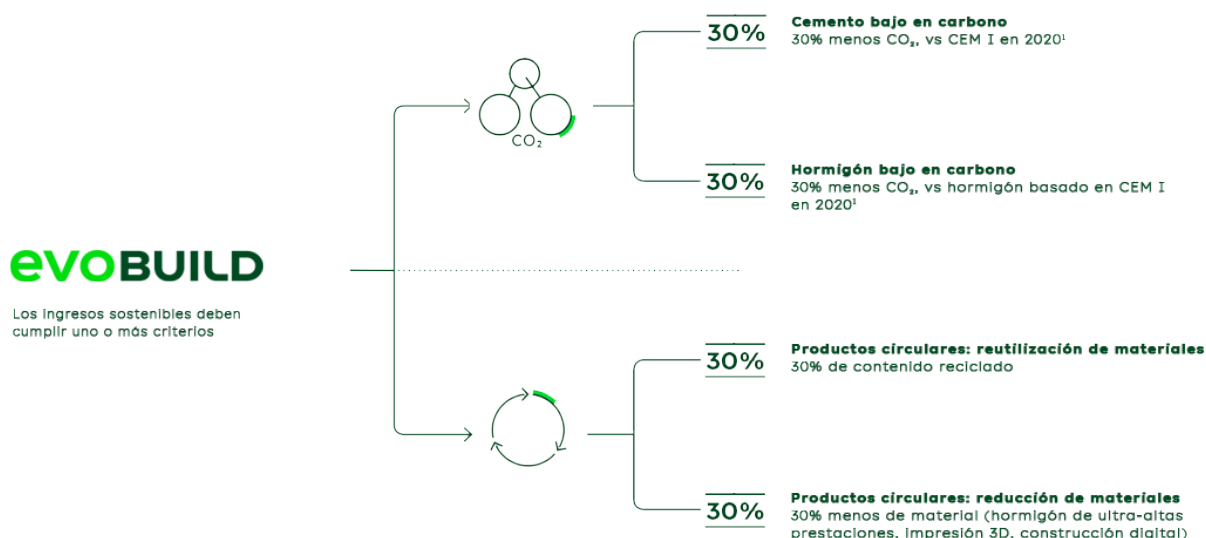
evoBUILD

Los ingresos sostenibles deben cumplir uno o más criterios

$CO_2$

30%

**Cemento bajo en carbono**
30% menos $CO_2$, vs CEM I en 2020¹

30%

**Hormigón bajo en carbono**
30% menos $CO_2$, vs hormigón basado en CEM I en 2020¹

30%

**Productos circulares: reutilización de materiales**
30% de contenido reciclado

30%

**Productos circulares: reducción de materiales**
30% menos de material (hormigón de ultra-altas prestaciones, impresión 3D, construcción digital)